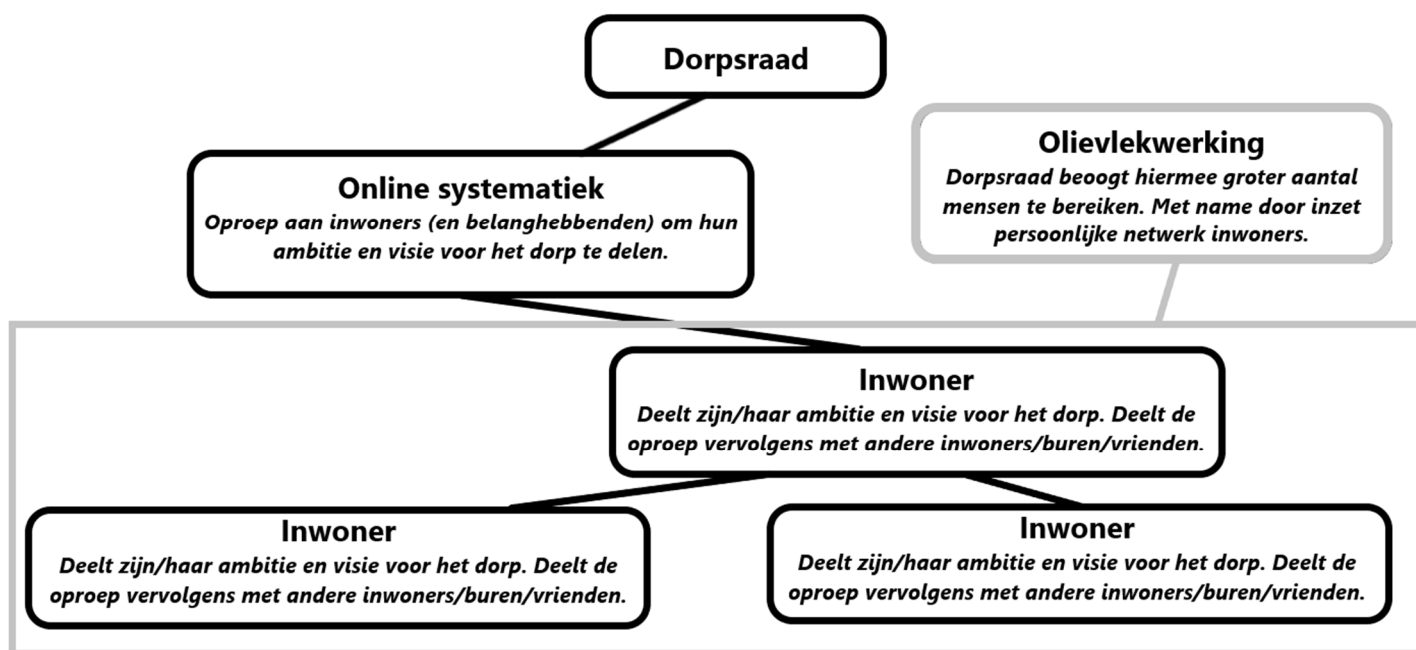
Dorpsraad

Online systematiek
Oproep aan inwoners (en belanghebbenden) om hun ambitie en visie voor het dorp te delen.

Olievlekwerking
Dorpsraad beoogt hiermee groter aantal mensen te bereiken. Met name door inzet persoonlijke netwerk inwoners.

Inwoner
Deelt zijn/haar ambitie en visie voor het dorp. Deelt de oproep vervolgens met andere inwoners/buren/vrienden.

Inwoner
Deelt zijn/haar ambitie en visie voor het dorp. Deelt de oproep vervolgens met andere inwoners/buren/vrienden.

Inwoner
Deelt zijn/haar ambitie en visie voor het dorp. Deelt de oproep vervolgens met andere inwoners/buren/vrienden.